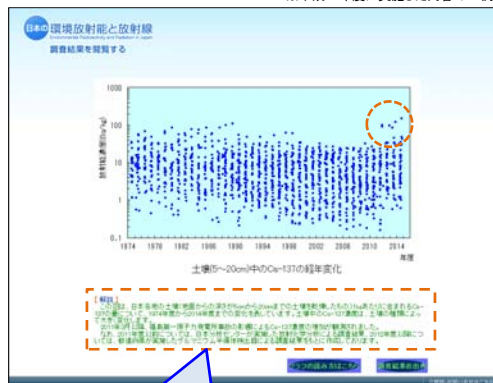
日本の 環境放射能と放射線
Environmental Radioactivity and Radiation in Japan
調査結果を閲覧する

1000
100
10
1
0.1
1974 1978 1982 1986 1990 1994 1998 2002 2006 2010 2014
年度

土壌(5〜20cm)中のCs-137の経年変化

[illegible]

グラフの読み方はこちら
調査結果表示へ